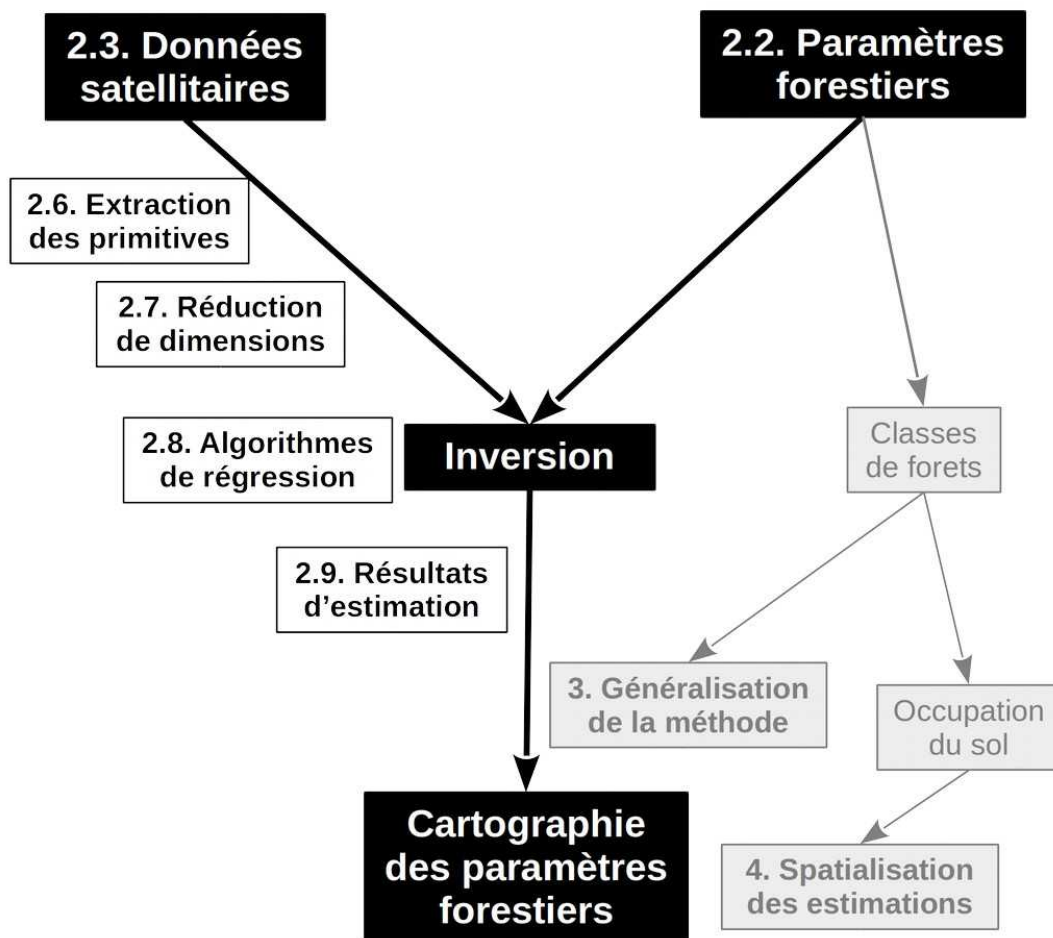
2.3. Données satellitaires

2.2. Paramètres forestiers

2.6. Extraction des primitives

2.7. Réduction de dimensions

2.8. Algorithmes de régression

Inversion

Classes de forets

2.9. Résultats d'estimation

3. Généralisation de la méthode

Occupation du sol

Cartographie des paramètres forestiers

4. Spatialisation des estimations